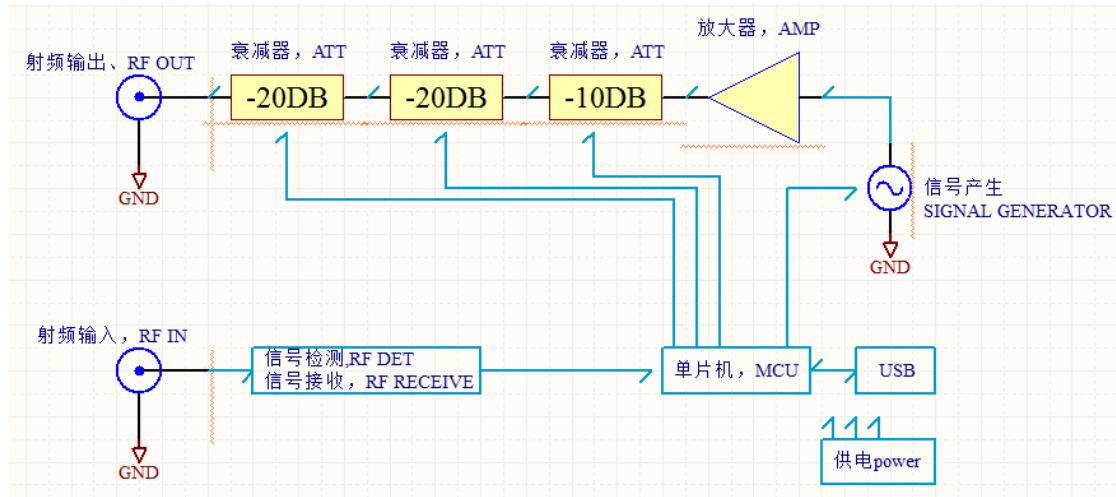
射频输出、RF OUT

衰减器，ATT

衰减器，ATT

衰减器，ATT

放大器，AMP

-20DB

-20DB

-10DB

GND

信号产生
SIGNAL GENERATOR

GND

射频输入，RF IN

信号检测,RF DET
信号接收，RF RECEIVE

单片机，MCU

USB

GND

供电power